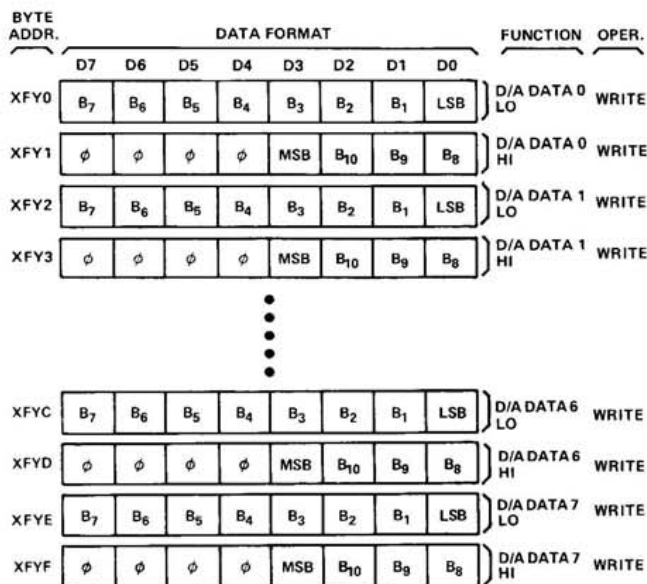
| BYTE ADDR. | D7 | D6 | D5 | D4 | D3 | D2 | D1 | D0 | FUNCTION | OPER. |
|---|---|---|---|---|---|---|---|---|---|---|
| | DATA FORMAT | | | | | | | | | |
| XFY0 | $B_7$ | $B_6$ | $B_5$ | $B_4$ | $B_3$ | $B_2$ | $B_1$ | LSB | D/A DATA 0 LO | WRITE |
| XFY1 | $\phi$ | $\phi$ | $\phi$ | $\phi$ | MSB | $B_{10}$ | $B_9$ | $B_8$ | D/A DATA 0 HI | WRITE |
| XFY2 | $B_7$ | $B_6$ | $B_5$ | $B_4$ | $B_3$ | $B_2$ | $B_1$ | LSB | D/A DATA 1 LO | WRITE |
| XFY3 | $\phi$ | $\phi$ | $\phi$ | $\phi$ | MSB | $B_{10}$ | $B_9$ | $B_8$ | D/A DATA 1 HI | WRITE |
| XFYC | $B_7$ | $B_6$ | $B_5$ | $B_4$ | $B_3$ | $B_2$ | $B_1$ | LSB | D/A DATA 6 LO | WRITE |
| XFYD | $\phi$ | $\phi$ | $\phi$ | $\phi$ | MSB | $B_{10}$ | $B_9$ | $B_8$ | D/A DATA 6 HI | WRITE |
| XFYE | $B_7$ | $B_6$ | $B_5$ | $B_4$ | $B_3$ | $B_2$ | $B_1$ | LSB | D/A DATA 7 LO | WRITE |
| XFYF | $\phi$ | $\phi$ | $\phi$ | $\phi$ | MSB | $B_{10}$ | $B_9$ | $B_8$ | D/A DATA 7 HI | WRITE |